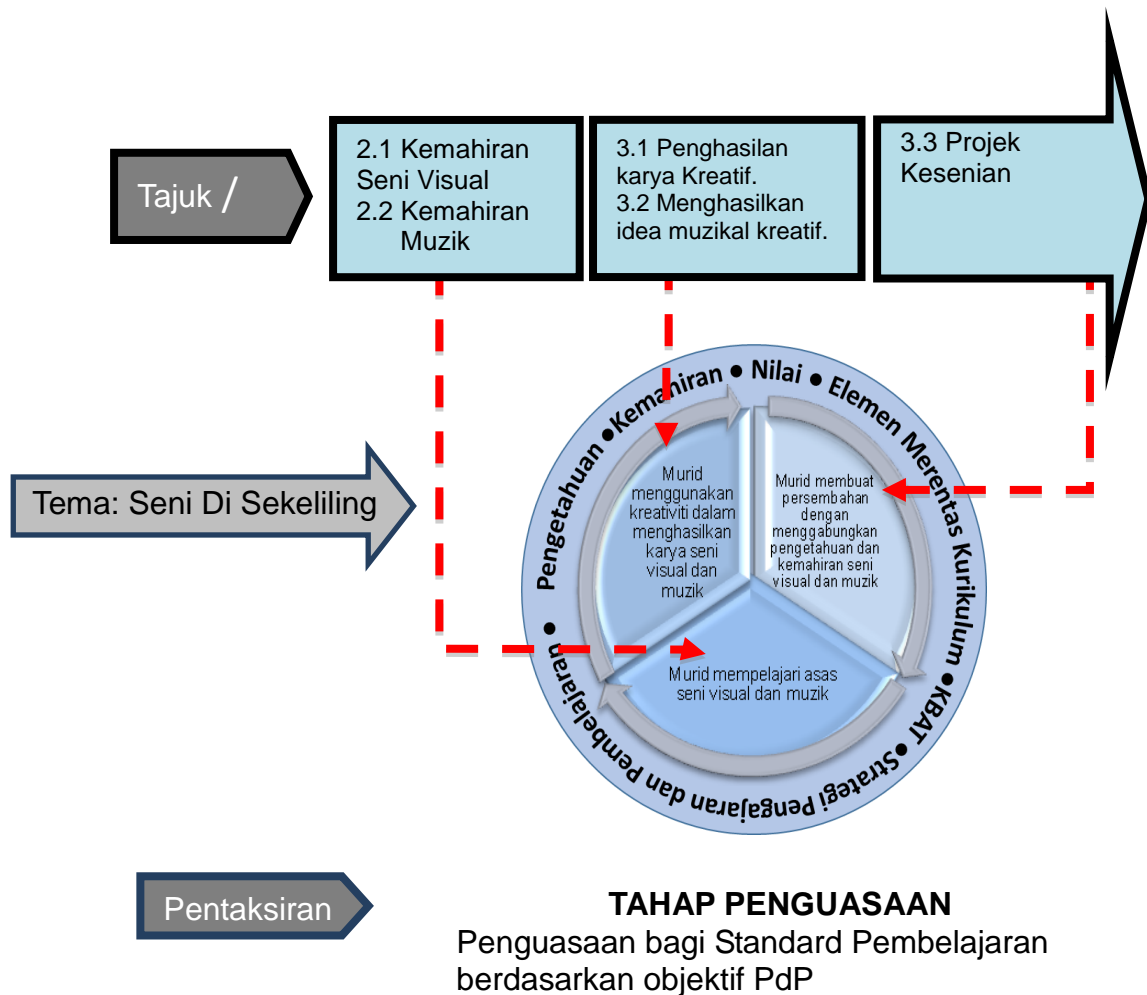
Tajuk /

2.1 Kemahiran Seni Visual
2.2 Kemahiran Muzik

3.1 Penghasilan karya Kreatif.
3.2 Menghasilkan idea muzikal kreatif.

3.3 Projek Kesenian

Tema: Seni Di Sekeliling

Pengetahuan • Kemahiran • Nilai • Elemen Merentas Kurikulum • KBAT • Strategi Pengajaran dan Pembelajaran •

Murid menggunakan kreativiti dalam menghasilkan karya seni visual dan muzik

Murid membuat persembahan dengan menggabungkan pengetahuan dan kemahiran seni visual dan muzik

Murid mempelajari asas seni visual dan muzik

Pentaksiran

TAHAP PENGUASAAN
Penguasaan bagi Standard Pembelajaran berdasarkan objektif PdP